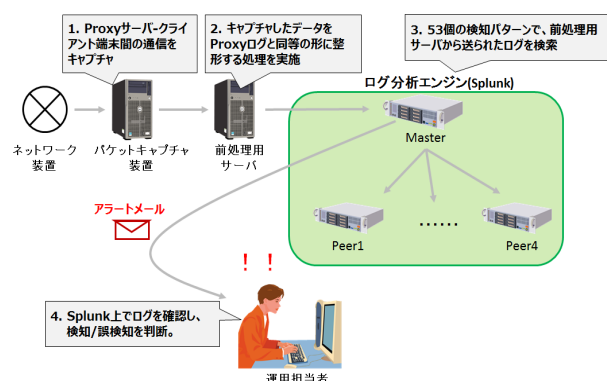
1. Proxyサーバ-クライアント端末間の通信をキャプチャ

2. キャプチャしたデータをProxyログと同等の形に整形する処理を実施

3. 53個の検知パターンで、前処理用サーバから送られたログを検索

ログ分析エンジン(Splunk)

ネットワーク装置

パケットキャプチャ装置

前処理用サーバ

Master

アラートメール

Peer1

……

Peer4

！ ！

4. Splunk上でログを確認し、検知/誤検知を判断。

運用担当者